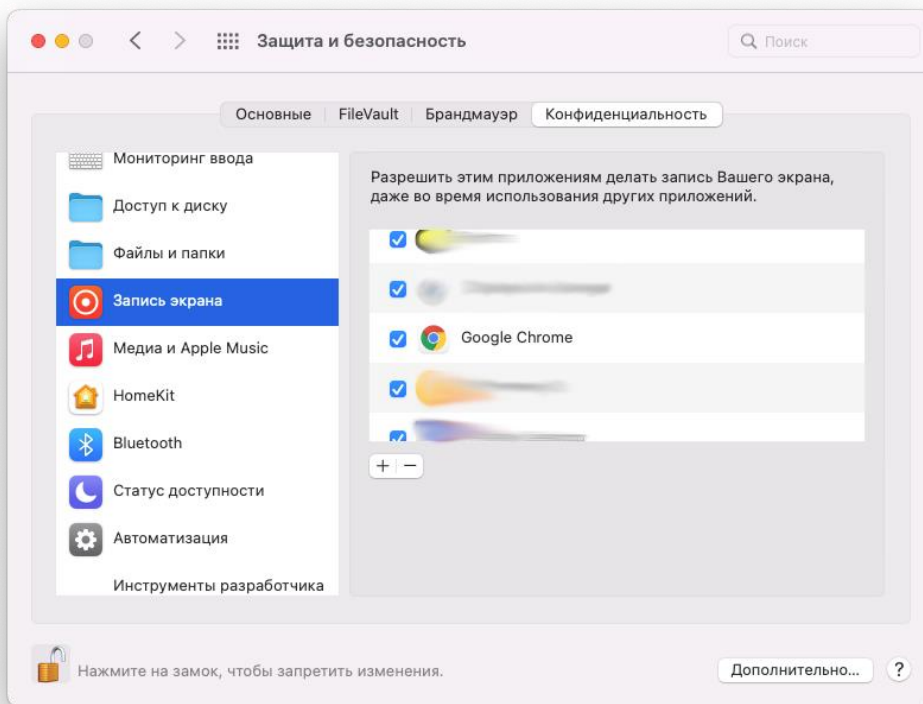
Защита и безопасность

Поиск

Основные | FileVault | Брандмауэр | Конфиденциальность

Мониторинг ввода
Доступ к диску
Файлы и папки
Запись экрана
Медиа и Apple Music
HomeKit
Bluetooth
Статус доступности
Автоматизация
Инструменты разработчика

Разрешить этим приложениям делать запись Вашего экрана, даже во время использования других приложений.

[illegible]
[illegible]
Google Chrome
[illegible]
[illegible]

+ −

Нажмите на замок, чтобы запретить изменения.

Дополнительно...

?